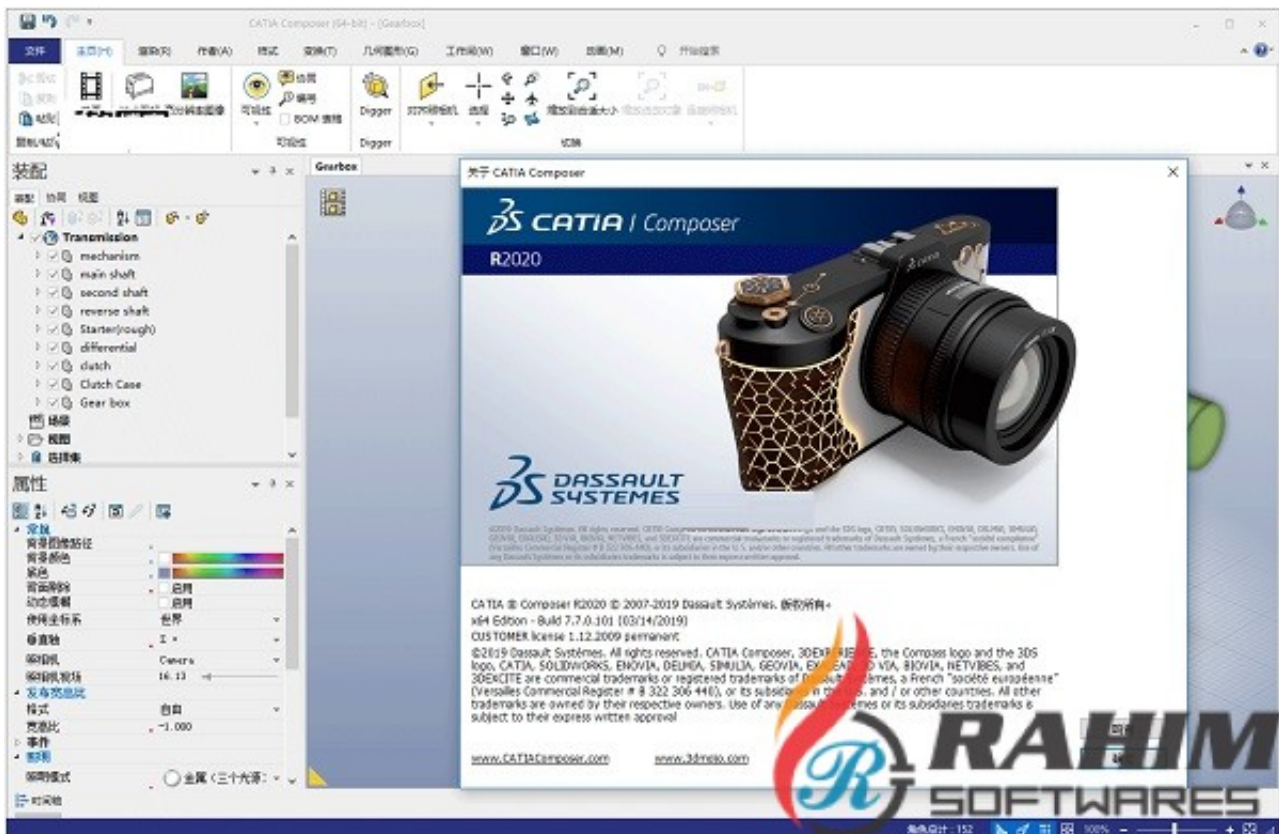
CATIA Composer (64-bit) - [Gearbox]

文件 主页(H) 编辑(R) 作者(A) 样式 变换(T) 几何图形(G) 工作间(W) 窗口(W) 动画(M) 开始搜索

可视性 BOM 表格 Digger Digger 对齐相机 选择 缩放到合适大小 切换

装配

Transmission
mechanism
main shaft
second shaft
reverse shaft
Starter(rough)
differential
clutch
Clutch Case
Gear box
场景
视图
选择集

属性

常规
背景图像路径
背景颜色
颜色
启用
启用
使用坐标系 世界
垂直轴 Z+
相机 Camera
相机视场 16.13
发布高级
样式 自由
宽高比 -1.000
事件
照明
照明模式 金属（三个光源）

时间轴

Gearbox

关于 CATIA Composer

CATIA | Composer
R2020

DASSAULT SYSTEMES

CATIA ® Composer R2020 © 2007-2019 Dassault Systèmes. 版权所有。
x64 Edition - Build 7.7.0.101 (03/14/2019)
CUSTOMER license 1.12.2009 permanent
©2019 Dassault Systèmes. All rights reserved. CATIA Composer, 3DEXPERIENCE, the Compass logo and the 3DS logo, CATIA, SOLIDWORKS, ENOVIA, DELMIA, SIMULIA, GEOVIA, EXALEAD, 3D VIA, BIOVIA, NETVIBES, and 3DEXCITE are commercial trademarks or registered trademarks of Dassault Systèmes, a French "société européenne" (Versailles Commercial Register # B 322 306 440), or its subsidiaries in the U.S. and / or other countries. All other trademarks are owned by their respective owners. Use of any Dassault Systèmes or its subsidiaries trademarks is subject to their express written approval

www.CATIAComposer.com www.3dmojo.com

RAHIM SOFTWARES

152 100%